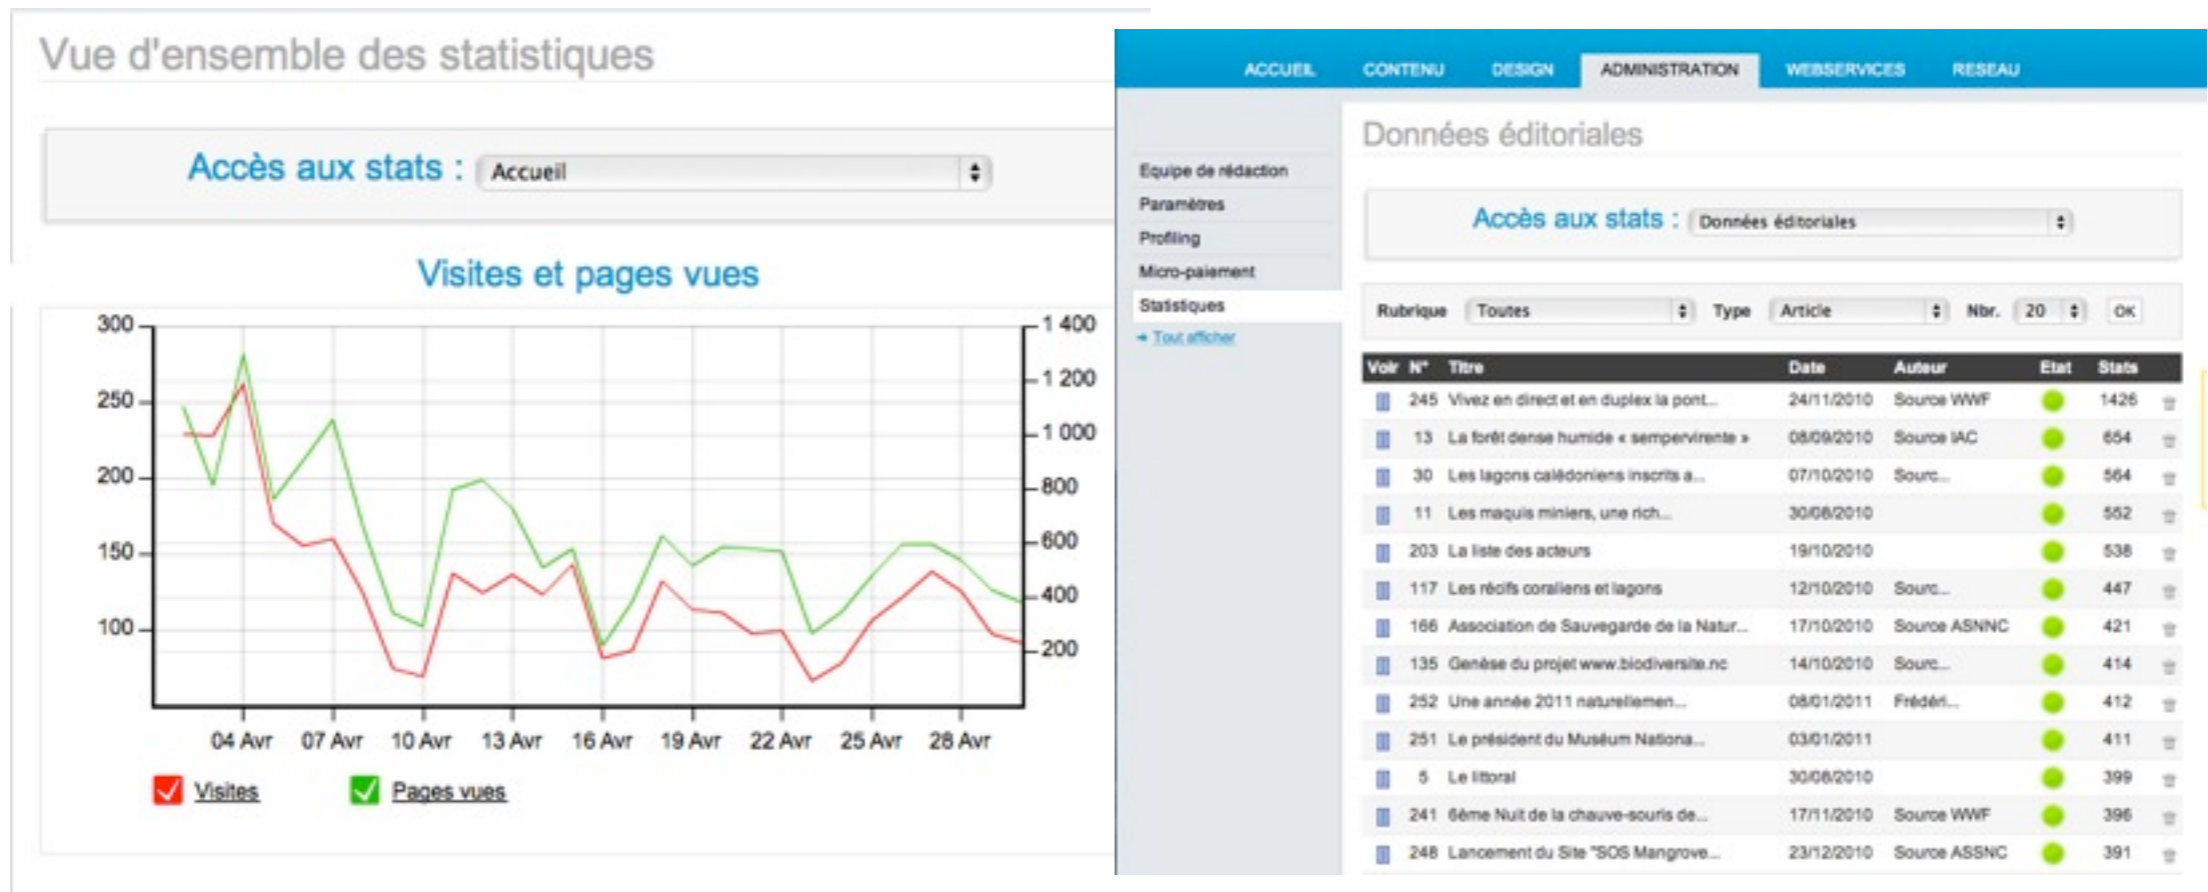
Vue d'ensemble des statistiques

Accès aux stats : Accueil

Visites et pages vues

300
250
200
150
100

1 400
1 200
1 000
800
600
400
200

04 Avr 07 Avr 10 Avr 13 Avr 16 Avr 19 Avr 22 Avr 25 Avr 28 Avr

Visites Pages vues

ACCUEIL CONTENU DESIGN ADMINISTRATION WEBSERVICES RESEAU

Equipe de rédaction
Paramètres
Profiling
Micro-paiement
Statistiques
Tout afficher

Données éditoriales

Accès aux stats : Données éditoriales

Rubrique Toutes Type Article Nbr. 20 OK

| Voir | N° | Titre | Date | Auteur | Etat | Stats |
|---|---|---|---|---|---|---|
| | 245 | Vivez en direct et en duplex la pont... | 24/11/2010 | Source WWF | | 1426 |
| | 13 | La forêt dense humide « sempervirente » | 08/09/2010 | Source IAC | | 654 |
| | 30 | Les lagons calédoniens inscrits a... | 07/10/2010 | Sourc... | | 564 |
| | 11 | Les maquis miniers, une rich... | 30/08/2010 | | | 552 |
| | 203 | La liste des acteurs | 19/10/2010 | | | 538 |
| | 117 | Les récifs coraliens et lagons | 12/10/2010 | Sourc... | | 447 |
| | 166 | Association de Sauvegarde de la Natur... | 17/10/2010 | Source ASNNC | | 421 |
| | 135 | Genèse du projet www.biodiversite.nc | 14/10/2010 | Sourc... | | 414 |
| | 252 | Une année 2011 naturellemen... | 08/01/2011 | Frédéri... | | 412 |
| | 251 | Le président du Muséum Nationa... | 03/01/2011 | | | 411 |
| | 5 | Le littoral | 30/08/2010 | | | 399 |
| | 241 | 6ème Nuit de la chauve-souris de... | 17/11/2010 | Source WWF | | 396 |
| | 248 | Lancement du Site "SOS Mangrove... | 23/12/2010 | Source ASNNC | | 391 |